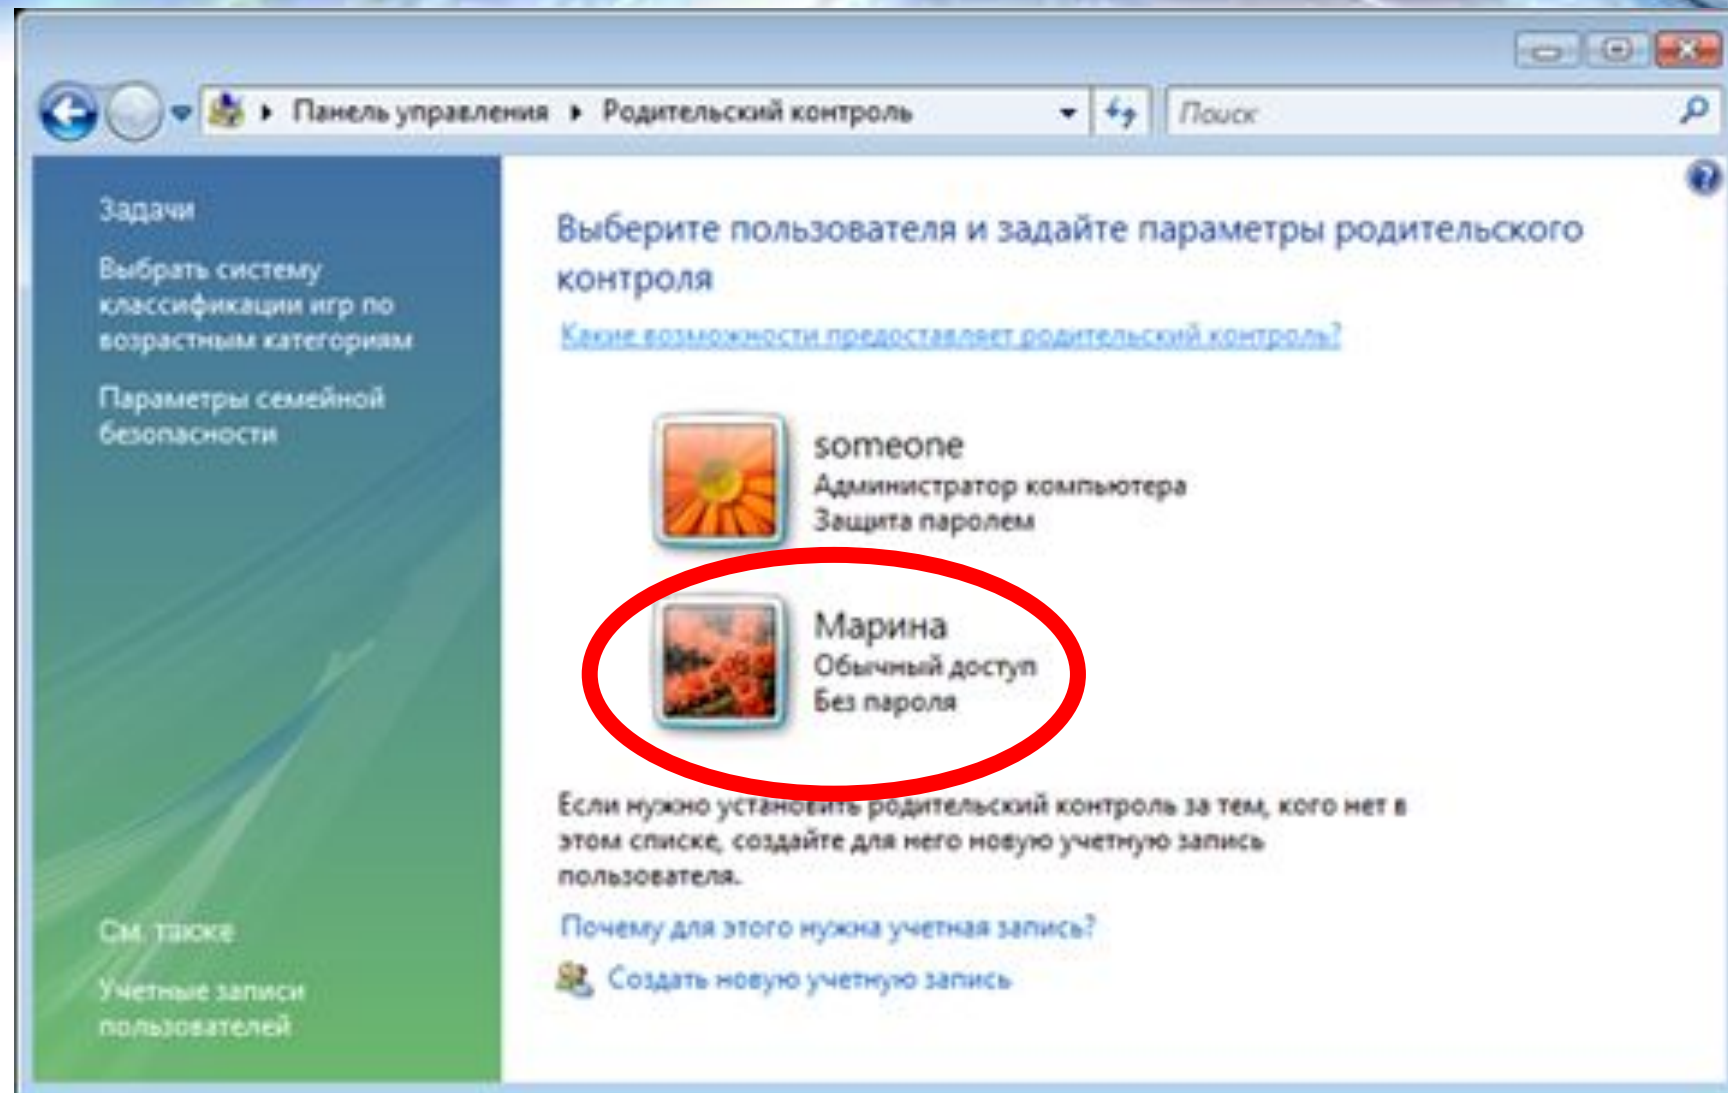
Панель управления ▸ Родительский контроль

Поиск

Задачи

Выбрать систему классификации игр по возрастным категориям

Параметры семейной безопасности

См. также

Учетные записи пользователей

Выберите пользователя и задайте параметры родительского контроля

Какие возможности предоставляет родительский контроль?

someone
Администратор компьютера
Защита паролем

Марина
Обычный доступ
Без пароля

Если нужно установить родительский контроль за тем, кого нет в этом списке, создайте для него новую учетную запись пользователя.

Почему для этого нужна учетная запись?

Создать новую учетную запись